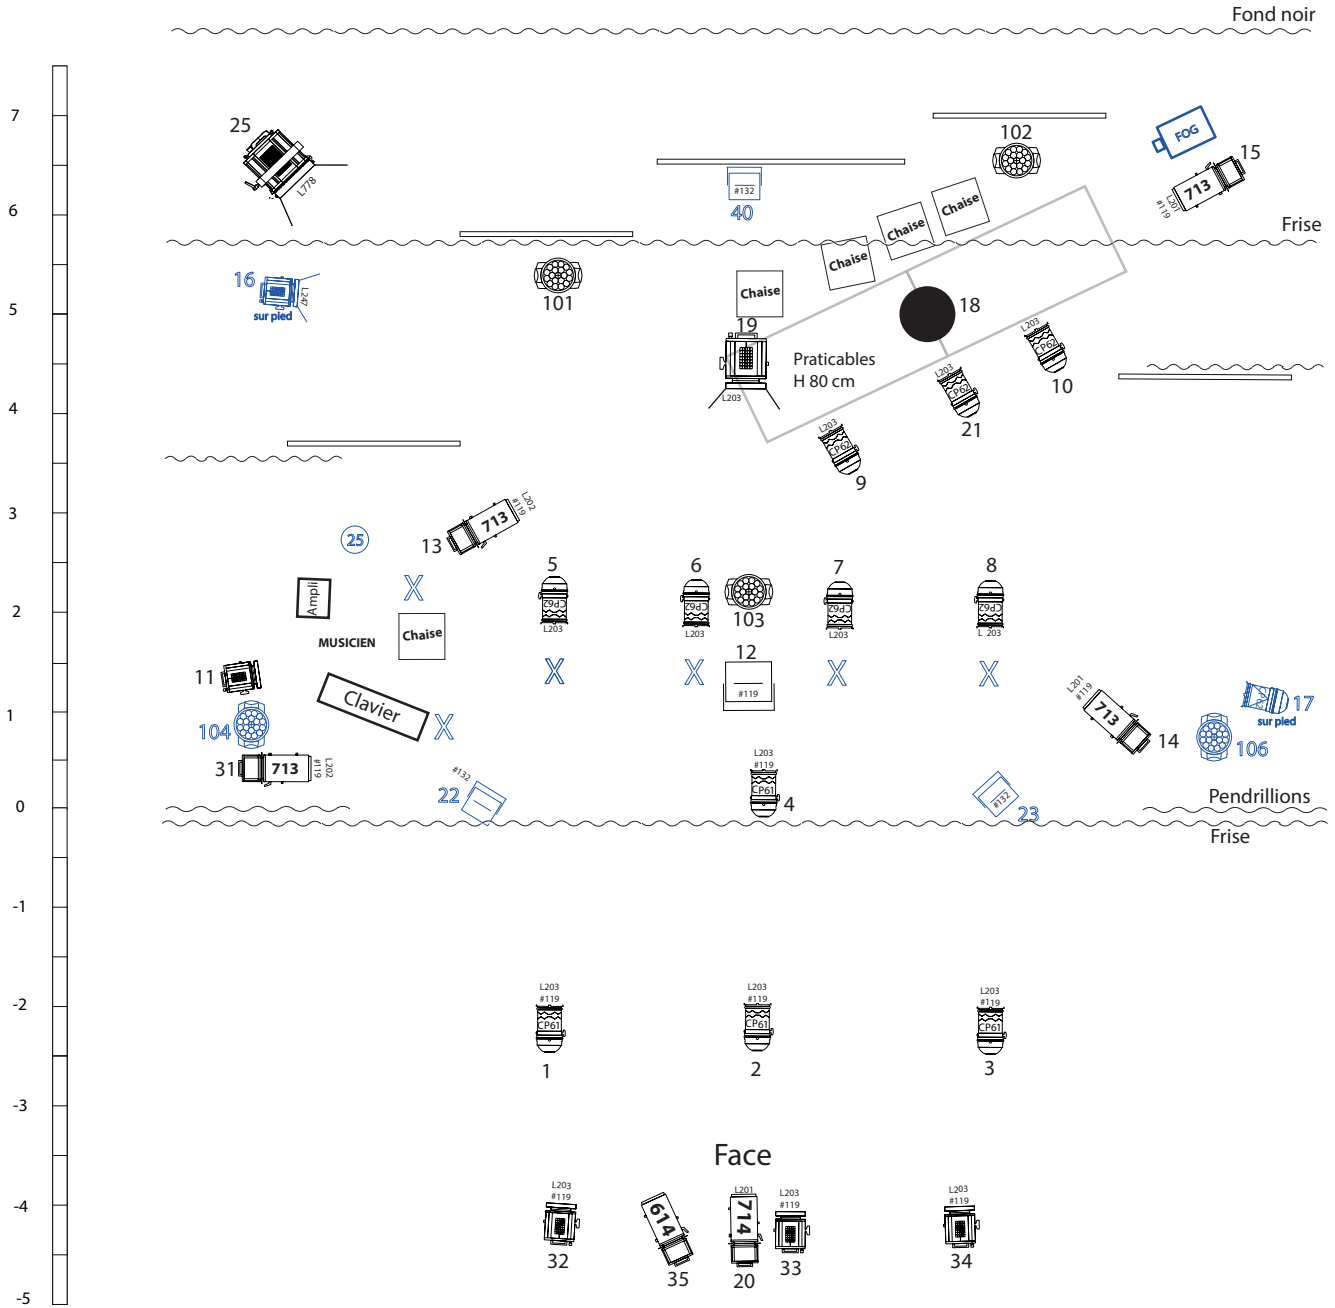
Fond noir

7
6
5
4
3
2
1
0
-1
-2
-3
-4
-5

25
L778

#132
40

102

FOG
15
713
L201
#119

Frise

Chaise
Chaise
Chaise
Chaise

16
L247
sur pied

101

19
18
L203
Praticables
H 80 cm
L203
CP62
10
L203
CP62
21
L203
CP62
9

L202
#119
713
13
25

5
CP62
L203
6
CP62
L203
103
7
CP62
L203
8
CP62
L 203

Ampli
MUSICIEN
Chaise
X
X
X
X
X
X

11
104
31
713
L202
#119

Clavier

12
#119

L201
#119
713
14
17
sur pied
106

#132
22
L203
#119
CP61
4
#132
23

Pendrillions
Frise

L203
#119
CP61
1
L203
#119
CP61
2
L203
#119
CP61
3

Face

L203
#119
32
614
35
L201
714
20
L203
#119
33
L203
#119
34